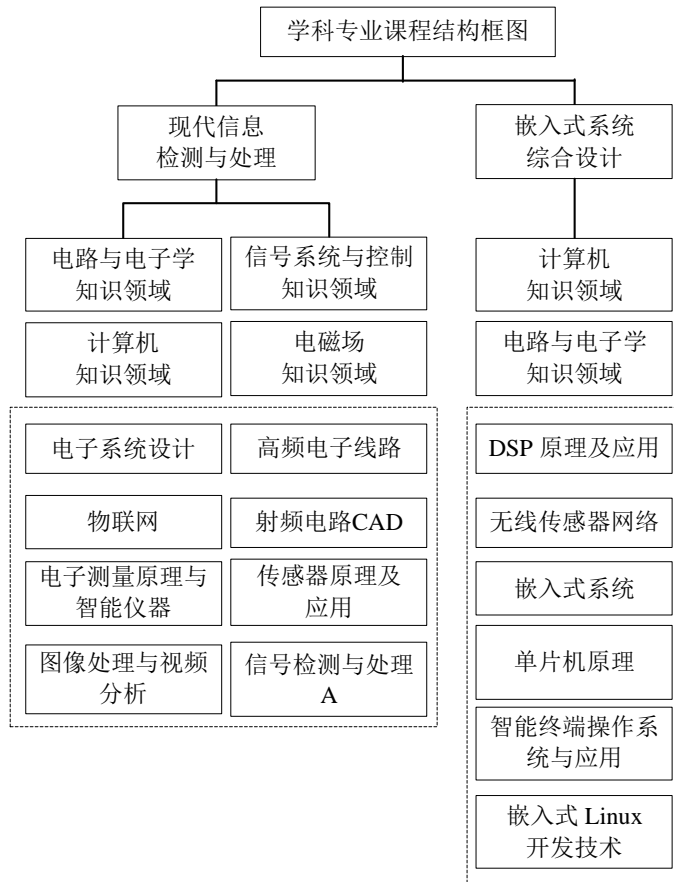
学科专业课程结构框图

现代信息检测与处理

嵌入式系统综合设计

电路与电子学知识领域

信号系统与控制知识领域

计算机知识领域

电磁场知识领域

计算机知识领域

电路与电子学知识领域

电子系统设计

高频电子线路

物联网

射频电路CAD

电子测量原理与智能仪器

传感器原理及应用

图像处理与视频分析

信号检测与处理A

DSP 原理及应用

无线传感器网络

嵌入式系统

单片机原理

智能终端操作系统与应用

嵌入式 Linux 开发技术